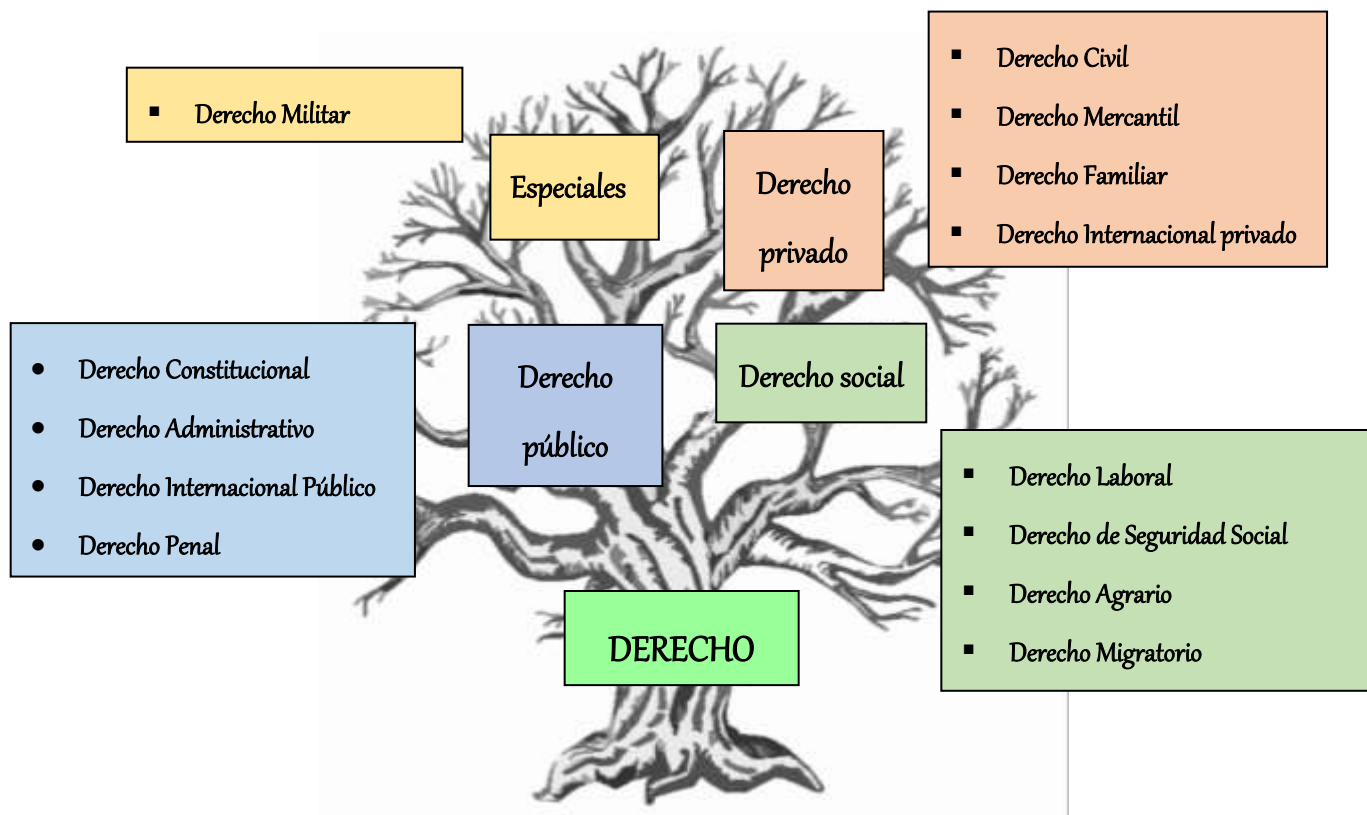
- Derecho Militar

Especiales

Derecho privado

- Derecho Civil
- Derecho Mercantil
- Derecho Familiar
- Derecho Internacional privado

- Derecho Constitucional
- Derecho Administrativo
- Derecho Internacional Público
- Derecho Penal

Derecho público

Derecho social

- Derecho Laboral
- Derecho de Seguridad Social
- Derecho Agrario
- Derecho Migratorio

DERECHO